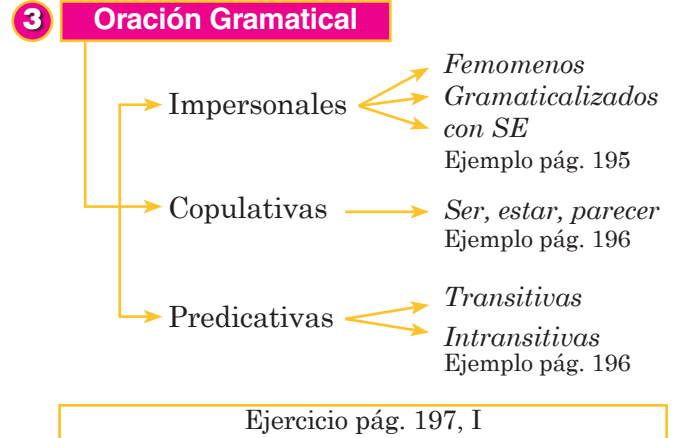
3 Oración Gramatical

Impersonales

Femomenos

Gramaticalizados

con SE

Ejemplo pág. 195

Copulativas

Ser, estar, parecer

Ejemplo pág. 196

Predicativas

Transitivas

Intransitivas

Ejemplo pág. 196

Ejercicio pág. 197, I